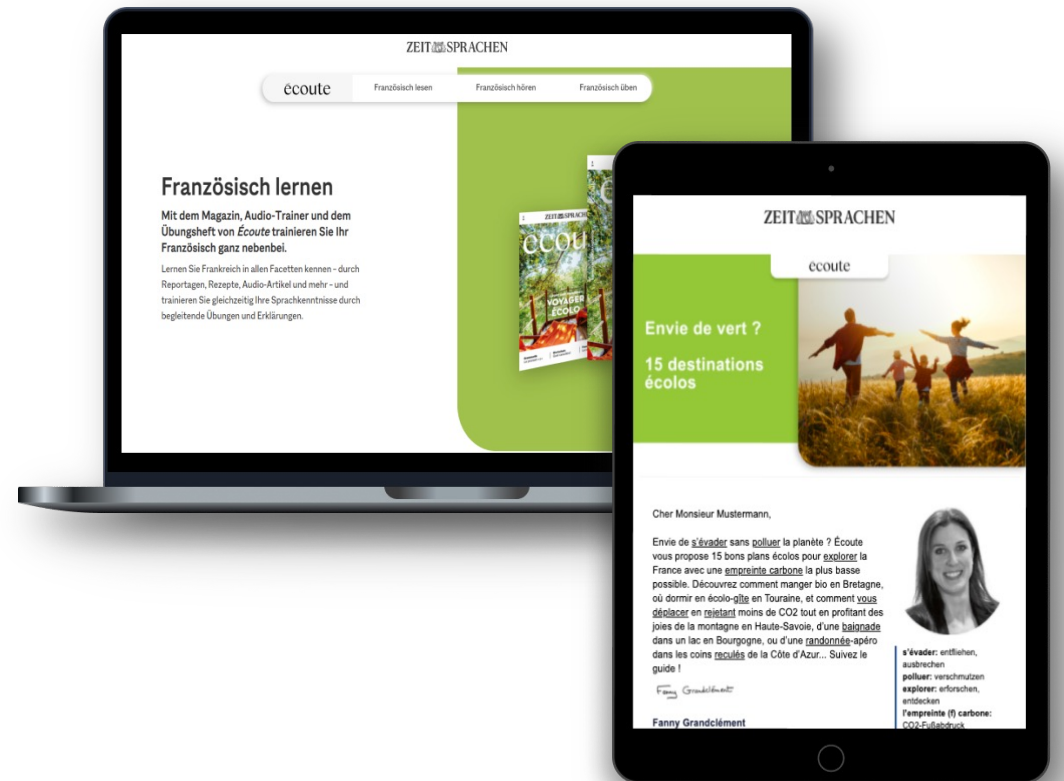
ZEIT SPRACHEN

écoute Französisch lesen Französisch hören Französisch üben

Französisch lernen

Mit dem Magazin, Audio-Trainer und dem Übungsheft von *Écoute* trainieren Sie Ihr Französisch ganz nebenbei.

Lernen Sie Frankreich in allen Facetten kennen – durch Reportagen, Rezepte, Audio-Artikel und mehr – und trainieren Sie gleichzeitig Ihre Sprachkenntnisse durch begleitende Übungen und Erklärungen.

ZEIT SPRACHEN
écou
VOYAGER ÉCOLO

ZEIT SPRACHEN

écoute

Envie de vert ?

15 destinations écolos

Cher Monsieur Mustermann,

Envie de s'évader sans polluer la planète ? Écoute vous propose 15 bons plans écolos pour explorer la France avec une empreinte carbone la plus basse possible. Découvrez comment manger bio en Bretagne, où dormir en écolo-gîte en Touraine, et comment vous déplacer en rejetant moins de CO2 tout en profitant des joies de la montagne en Haute-Savoie, d'une baignade dans un lac en Bourgogne, ou d'une randonnée-apéro dans les coins reculés de la Côte d'Azur... Suivez le guide !

Fanny Grandclément

Fanny Grandclément

s'évader: entfliehen, ausbrechen
polluer: verschmutzen
explorer: erforschen, entdecken
l'empreinte (f) carbone: CO2-Fußabdruck